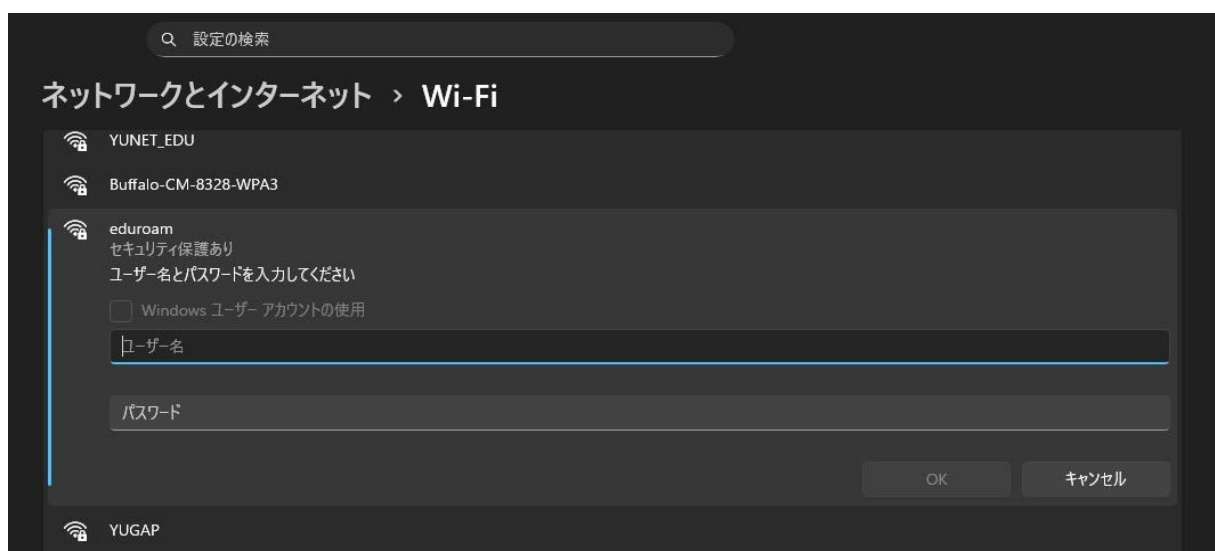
設定の検索

ネットワークとインターネット › Wi-Fi

YUNET_EDU

Buffalo-CM-8328-WPA3

eduroam
セキュリティ保護あり
ユーザー名とパスワードを入力してください

Windows ユーザー アカウントの使用

ユーザー名

パスワード

OK

キャンセル

YUGAP